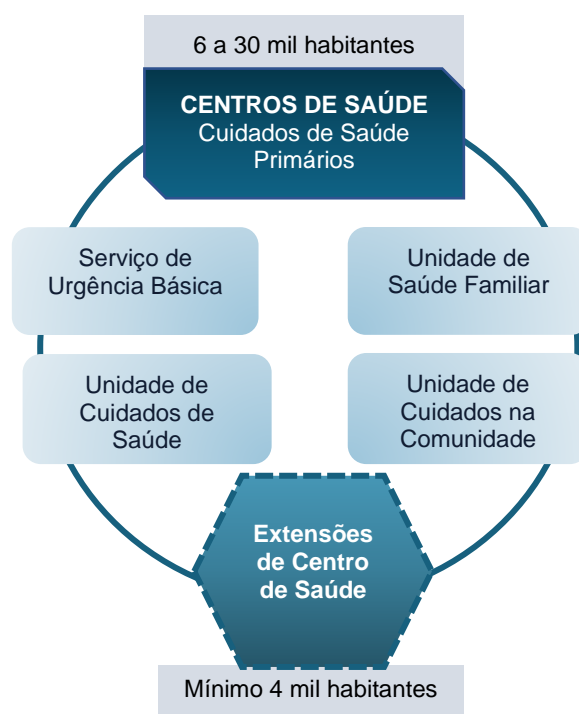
6 a 30 mil habitantes

CENTROS DE SAÚDE
Cuidados de Saúde Primários

Serviço de Urgência Básica

Unidade de Saúde Familiar

Unidade de Cuidados de Saúde

Unidade de Cuidados na Comunidade

Extensões de Centro de Saúde

Mínimo 4 mil habitantes